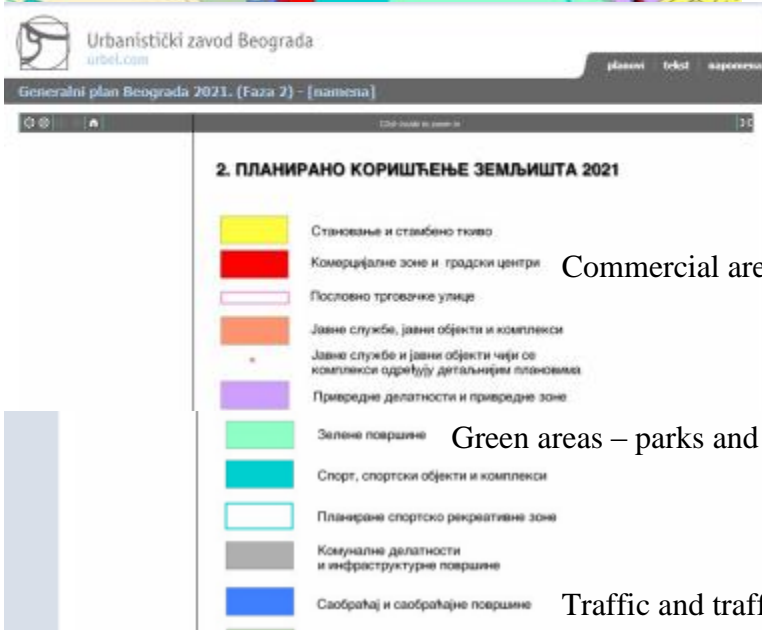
Urbanistički zavod Beograda
urbel.com

planovi tekst napomena

Generalni plan Beograda 2021. (Faza 2) - [namena]

Click inside to zoom in

2. ПЛАНИРАНО КОРИШЋЕЊЕ ЗЕМЉИШТА 2021

Становање и стамбено ткиво

Комерцијалне зоне и градски центри Commercial are

Пословно трговачке улице

Јавне службе, јавни објекти и комплекси

Јавне службе и јавни објекти чији се комплекси одређују детаљним плановима

Привредне делатности и привредне зоне

Зелене површине Green areas – parks and

Спорт, спортски објекти и комплекси

Планиране спортско рекреативне зоне

Комуналне делатности и инфраструктурне површине

Саобраћај и саобраћајне површине Traffic and traf